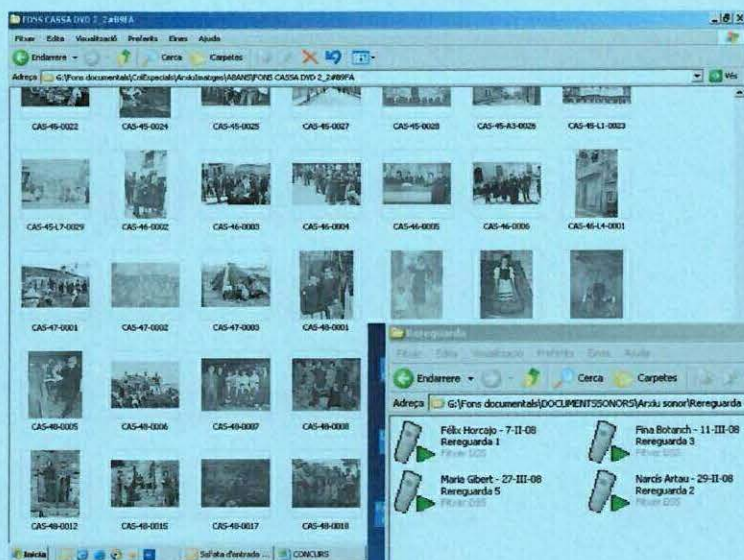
FONS CASSA DVD 2_2#B9FA

Fitxer Edita Visualització Preferits Eines Ajuda

Endarrere Cerca Carpetes

Adreça G:\Fons documentals\ColEspecials\Arxiu imatges\ABANS\FONS CASSA DVD 2_2#B9FA

Vés

CAS-45-0022 CAS-45-0024 CAS-45-0025 CAS-45-0027 CAS-45-0028 CAS-45-A3-0026 CAS-45-L1-0023

CAS-45-L7-0029 CAS-46-0002 CAS-46-0003 CAS-46-0004 CAS-46-0005 CAS-46-0006 CAS-46-L4-0001

CAS-47-0001 CAS-47-0002 CAS-47-0003 CAS-48-0001

CAS-48-0005 CAS-48-0006 CAS-48-0007 CAS-48-0008

CAS-48-0012 CAS-48-0015 CAS-48-0017 CAS-48-0018

Rereguarda

Fitxer Edita Visualització Preferits Eines Ajuda

Endarrere Cerca Carpetes

Adreça G:\Fons documentals\DOCUMENTSSONORS\Arxiu sonor\Rereguarda

Fèlix Horcajo - 7-II-08
Rereguarda 1
Fitxer DSS

Fina Botanch - 11-III-08
Rereguarda 3
Fitxer DSS

Maria Gibert - 27-III-08
Rereguarda 5
Fitxer DSS

Narcís Artau - 29-II-08
Rereguarda 2
Fitxer DSS

Inicia Safata d'entrada ... CONCURS